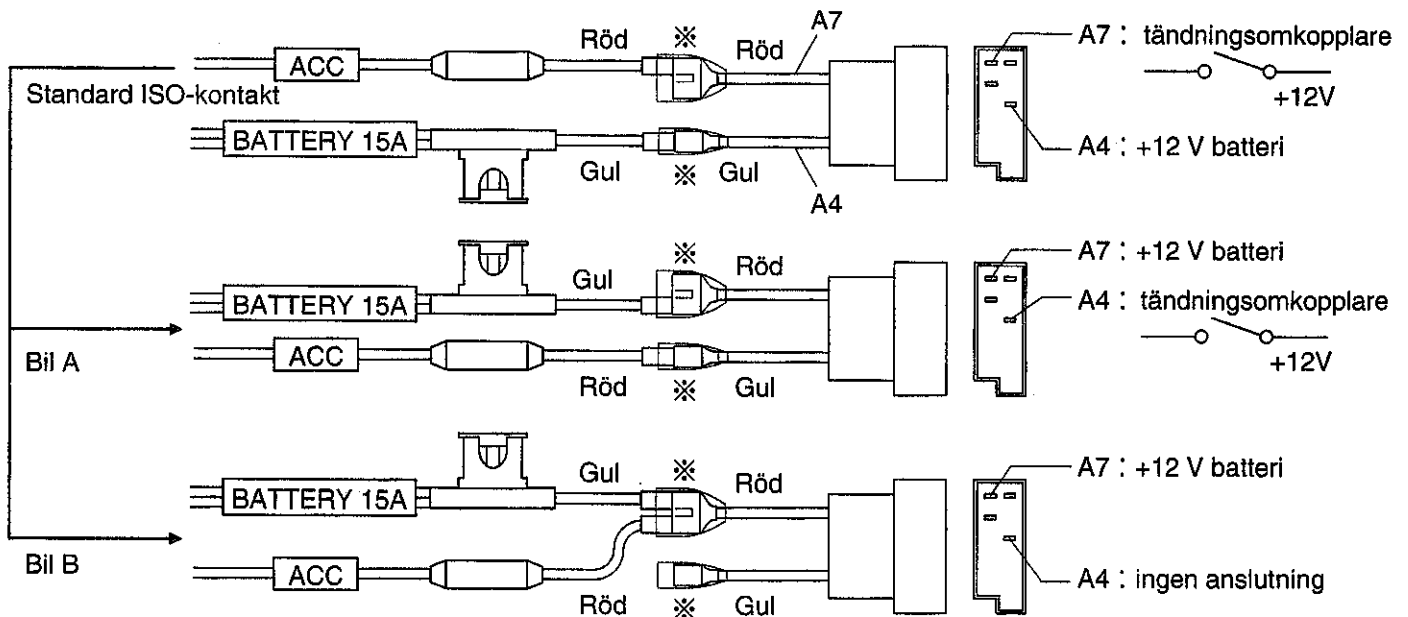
ACC
Röd
※
Röd
A7
A7 : tändningsomkopplare
+12V
Standard ISO-kontakt
BATTERY 15A
Gul
※
Gul
A4
A4 : +12 V batteri

※
Gul
Röd
A7 : +12 V batteri
BATTERY 15A
A4 : tändningsomkopplare
Bil A
ACC
+12V
Röd
※
Gul

Gul
※
Röd
A7 : +12 V batteri
BATTERY 15A
Bil B
ACC
A4 : ingen anslutning
Röd
※
Gul